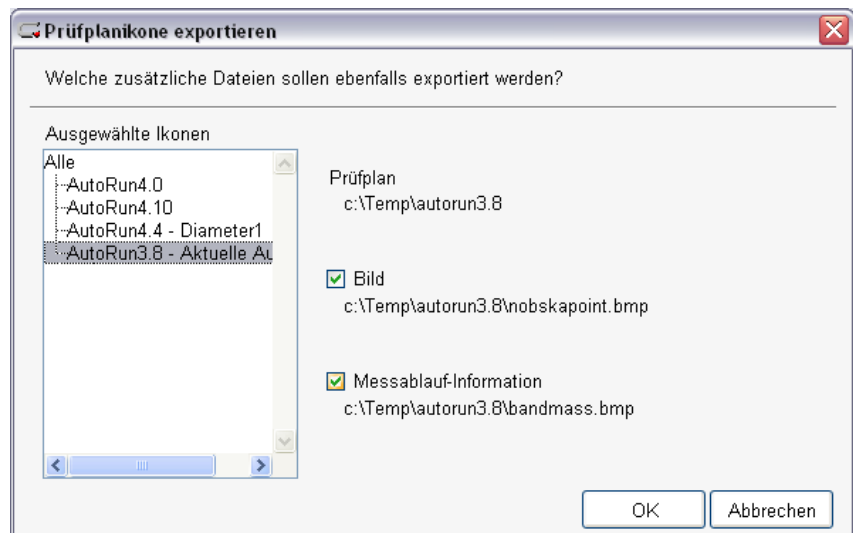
Prüfplanikone exportieren

Welche zusätzliche Dateien sollen ebenfalls exportiert werden?

Ausgewählte Ikonen

Alle
AutoRun4.0
AutoRun4.10
AutoRun4.4 - Diameter1
AutoRun3.8 - Aktuelle Au

Prüfplan
c:\Temp\autorun3.8

Bild
c:\Temp\autorun3.8\nobskapoint.bmp

Messablauf-Information
c:\Temp\autorun3.8\bandmass.bmp

OK
Abbrechen